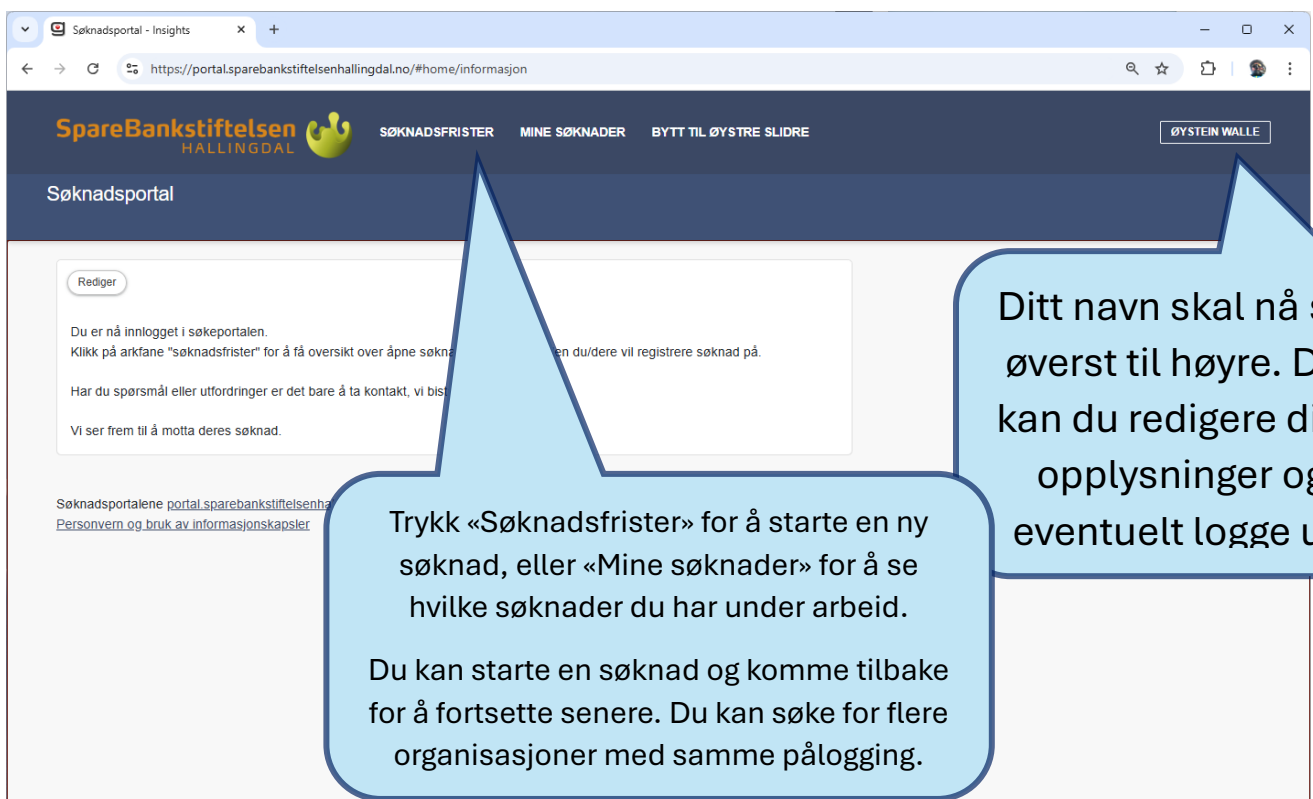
Søknadsportal - Insights

https://portal.sparebankstiftelsenhallingdal.no/#home/informasjon

SpareBankstiftelsen HALLINGDAL

SØKNADSFRISTER MINE SØKNADER BYTT TIL ØYSTRE SLIDRE

ØYSTEIN WALLE

Søknadsportal

Rediger

Du er nå innlogget i søkeportalen.
Klikk på arkfane "søknadsfrister" for å få oversikt over åpne søkna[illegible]en du/dere vil registrere søknad på.

Har du spørsmål eller utfordringer er det bare å ta kontakt, vi bist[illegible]

Vi ser frem til å motta deres søknad.

Søknadsportalene portal.sparebankstiftelsenha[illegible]
Personvern og bruk av informasjonskapsler

Trykk «Søknadsfrister» for å starte en ny søknad, eller «Mine søknader» for å se hvilke søknader du har under arbeid.

Du kan starte en søknad og komme tilbake for å fortsette senere. Du kan søke for flere organisasjoner med samme pålogging.

Ditt navn skal nå s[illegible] øverst til høyre. D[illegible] kan du redigere di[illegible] opplysninger og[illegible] eventuelt logge u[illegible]